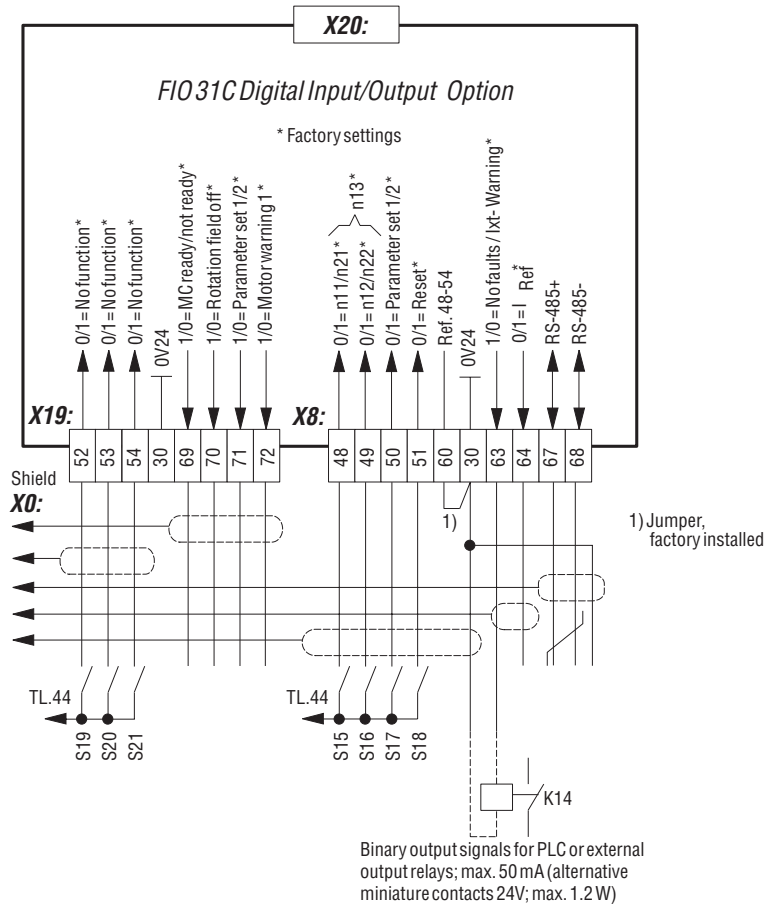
X20:

FIO 31C Digital Input/Output Option

* Factory settings

0/1 = No function*
0/1 = No function*
0/1 = No function*
0V24
1/0 = MC ready/not ready*
1/0 = Rotation field off*
1/0 = Parameter set 1/2*
1/0 = Motor warning 1*

n13*
0/1 = n11/n21*
0/1 = n12/n22*
0/1 = Parameter set 1/2*
0/1 = Reset*
Ref. 48-54
0V24
1/0 = No faults / Ixt- Warning*
0/1 = I Ref*
RS-485+
RS-485-

X19:
52 53 54 30 69 70 71 72

X8:
48 49 50 51 60 30 63 64 67 68

Shield
X0:

1)

1) Jumper, factory installed

TL.44
S19 S20 S21

TL.44
S15 S16 S17 S18

K14

Binary output signals for PLC or external output relays; max. 50 mA (alternative miniature contacts 24V; max. 1.2 W)